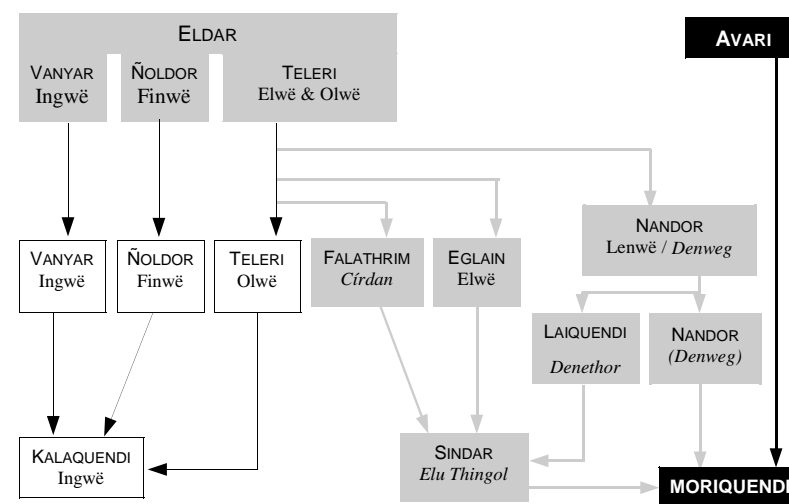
ELDAR

VANYAR
Ingwë

ÑOLDOR
Finwë

TELERI
Elwë & Olwë

AVARI

NANDOR
Lenwë / *Denweg*

VANYAR
Ingwë

ÑOLDOR
Finwë

TELERI
Olwë

FALATHRIM
*Círdan*

EGLAIN
Elwë

LAIQUENDI
*Denethor*

NANDOR
*(Denweg)*

KALAQUENDI
Ingwë

SINDAR
*Elu Thingol*

MORIQUENDI